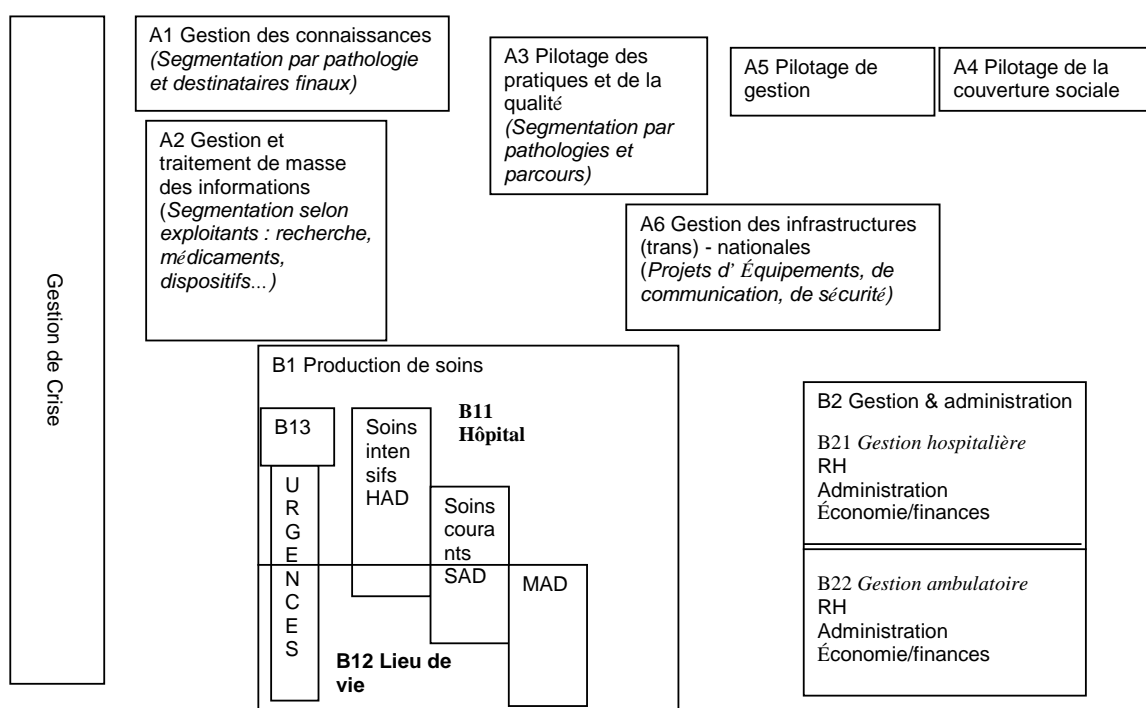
Gestion de Crise

A1 Gestion des connaissances
(Segmentation par pathologie et destinataires finaux)

A3 Pilotage des pratiques et de la qualité
(Segmentation par pathologies et parcours)

A5 Pilotage de gestion

A4 Pilotage de la couverture sociale

A2 Gestion et traitement de masse des informations
(Segmentation selon exploitants : recherche, médicaments, dispositifs...)

A6 Gestion des infrastructures (trans) - nationales
(Projets d' Équipements, de communication, de sécurité)

B1 Production de soins

B13

URGENCES

Soins intensifs HAD

B11 Hôpital

Soins courants SAD

MAD

B12 Lieu de vie

B2 Gestion & administration

B21 Gestion hospitalière
RH
Administration
Économie/finances

B22 Gestion ambulatoire
RH
Administration
Économie/finances